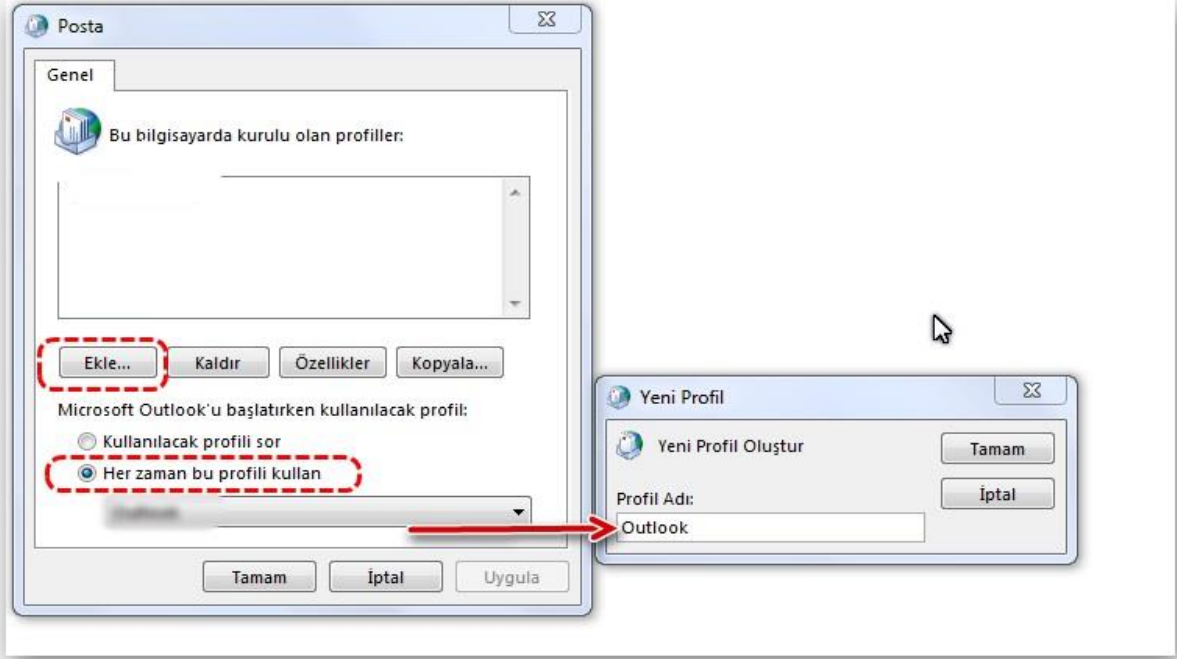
Posta

Genel

Bu bilgisayarda kurulu olan profiller:

Ekle... Kaldır Özellikler Kopyala...

Microsoft Outlook'u başlatırken kullanılacak profil:

Kullanılacak profili sor

Her zaman bu profili kullan

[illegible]

Tamam İptal Uygula

Yeni Profil

Yeni Profil Oluştur

Tamam

İptal

Profil Adı:

Outlook